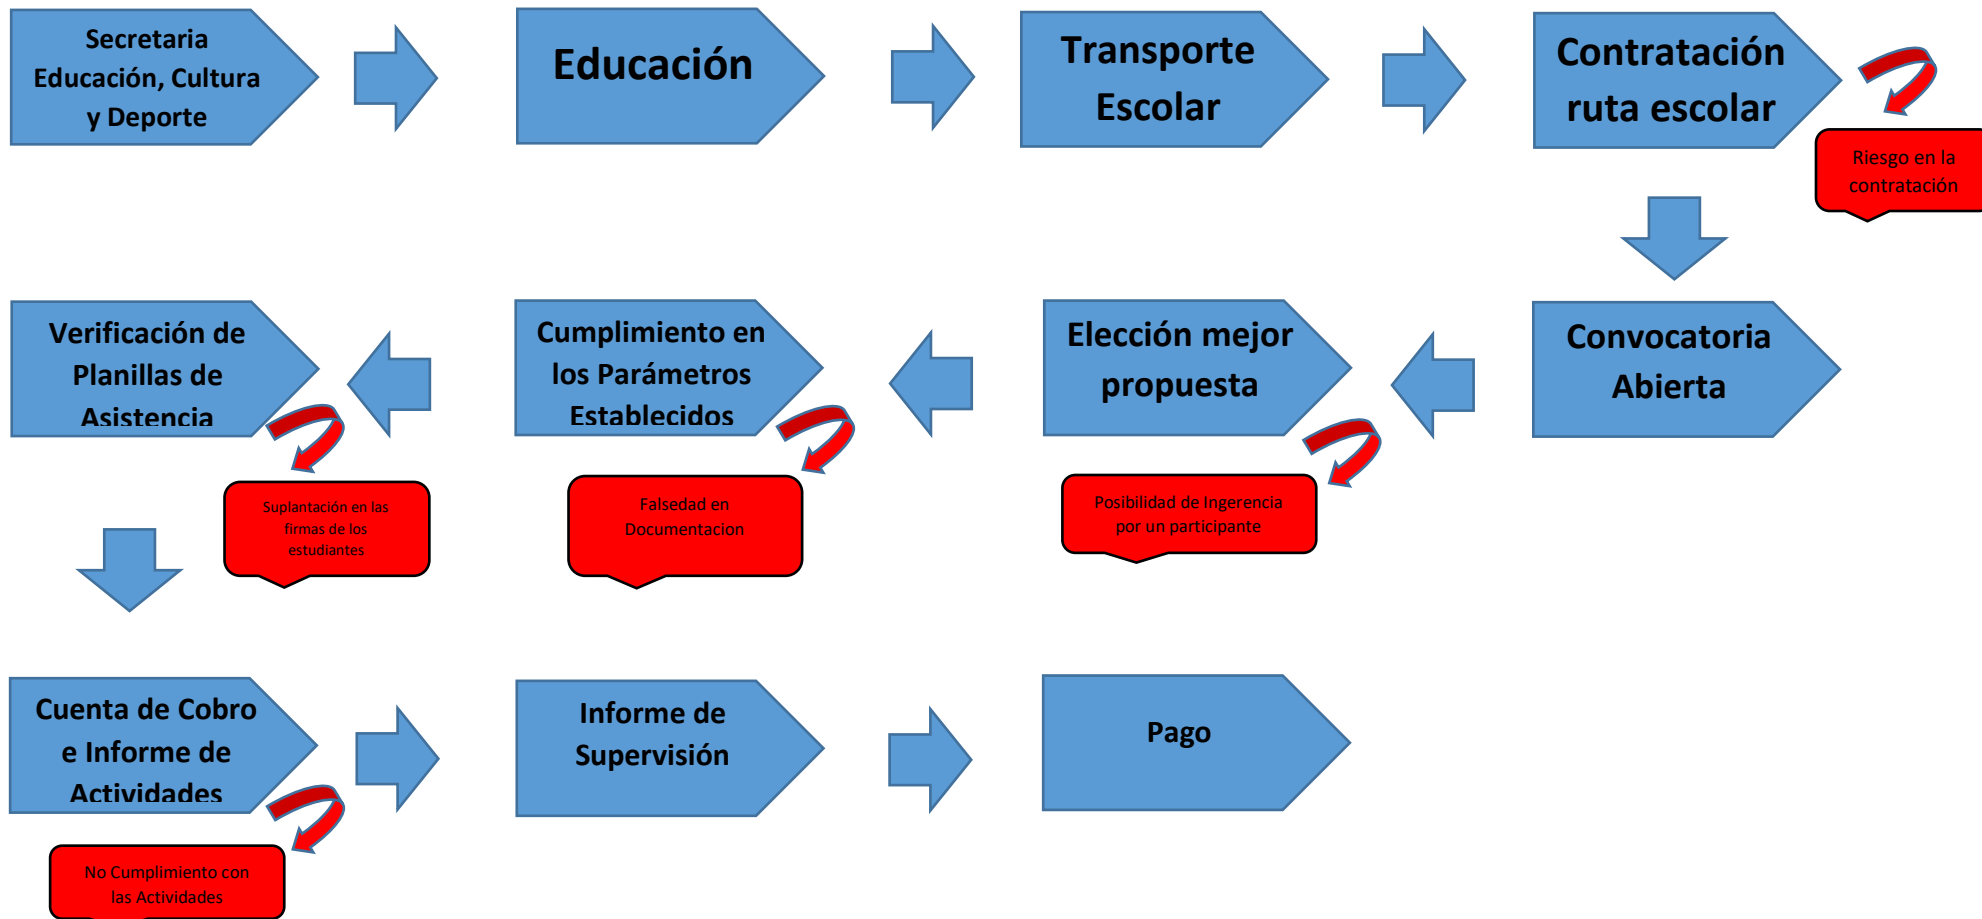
Secretaria Educación, Cultura y Deporte

Educación

Transporte Escolar

Contratación ruta escolar

Riesgo en la contratación

Convocatoria Abierta

Elección mejor propuesta

Posibilidad de Ingerencia por un participante

Cumplimiento en los Parámetros Establecidos

Falsedad en Documentacion

Verificación de Planillas de Asistencia

Suplantación en las firmas de los estudiantes

Cuenta de Cobro e Informe de Actividades

No Cumplimiento con las Actividades

Informe de Supervisión

Pago